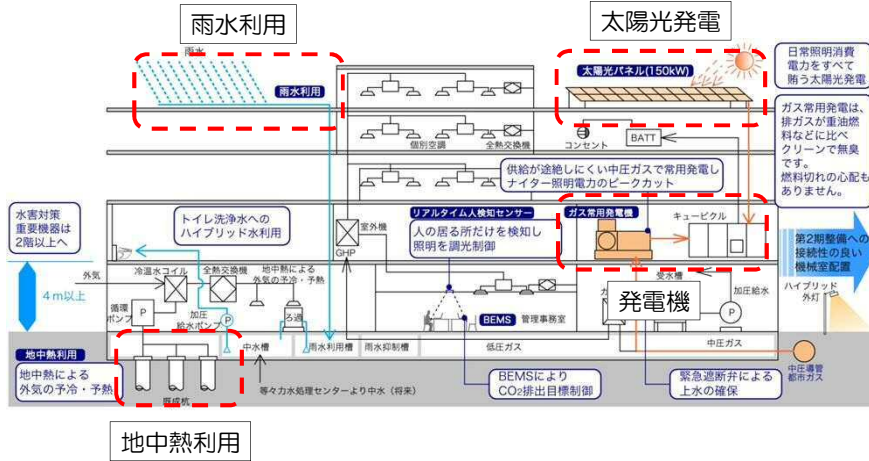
雨水利用

太陽光発電

雨水

雨水利用

太陽光パネル(150kW)

日常照明消費電力をすべて賄う太陽光発電

ガス常用発電は、排ガスが重油燃料などに比べクリーンで無臭です。燃料切れの心配もありません。

コンセント

BATT

個別空調

全熱交換機

供給が途絶しにくい中圧ガスで常用発電しナイター照明電力のピークカット

水害対策重要機器は2階以上へ

トイレ洗浄水へのハイブリッド水利用

室外機

リアルタイム人検知センサー

人の居る所だけを検知し照明を調光制御

ガス常用発電機

キュービクル

第2期整備への接続性の良い機械室配置

GHP

4m以上

外気

冷温水コイル

全熱交換機

地中熱による外気の予冷・予熱

受水槽

循環ポンプ

P

加圧給水ポンプ

P

ろ過

発電機

加圧給水

P

ハイブリッド外灯

BEMS

管理事務室

地中熱利用

中水槽

雨水利用槽

雨水抑制槽

低圧ガス

中圧ガス

地中熱による外気の予冷・予熱

既成杭

等々力水処理センターより中水(将来)

BEMSにより$CO_2$排出目標制御

緊急遮断弁による上水の確保

中圧導管都市ガス

地中熱利用